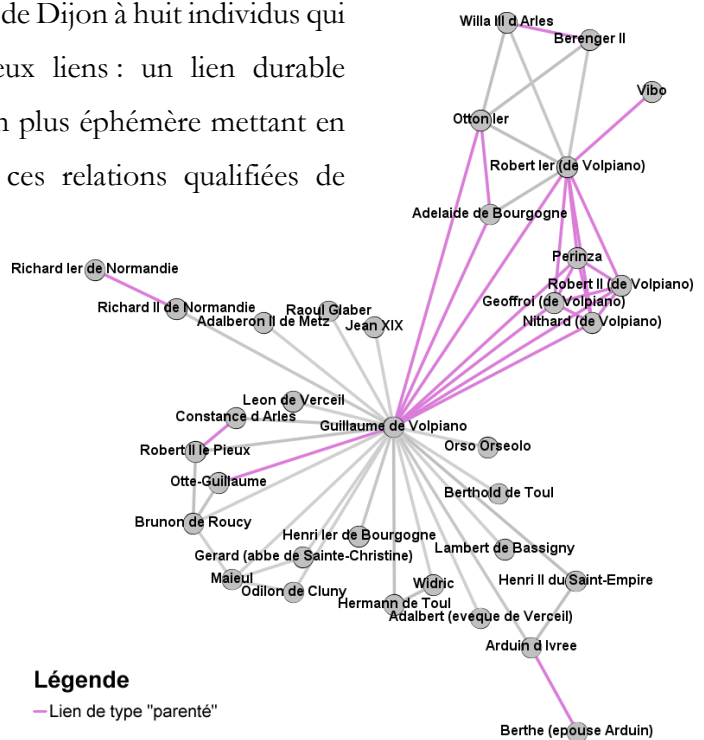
de Dijon à huit individus qui
eux liens : un lien durable
n plus éphémère mettant en
ces relations qualifiées de

Willa III d Arles
Berenger II
Vibo
Otton Ier
Robert Ier (de Volpiano)
Adelaide de Bourgogne
Perinza
Robert II (de Volpiano)
Geoffroi (de Volpiano)
Nithard (de Volpiano)
Richard Ier de Normandie
Richard II de Normandie
Raoul Glaber
Adalberon II de Metz
Jean XIX
Leon de Verceil
Constance d Arles
Guillaume de Volpiano
Robert II le Pieux
Orso Orseolo
Otte-Guillaume
Berthold de Toul
Brunon de Roucy
Henri Ier de Bourgogne
Lambert de Bassigny
Gerard (abbe de Sainte-Christine)
Maieul
Odilon de Cluny
Widric
Henri II du Saint-Empire
Hermann de Toul
Adalbert (eveque de Verceil)
Arduin d Ivree
Berthe (epouse Arduin)

Légende
Lien de type "parenté"